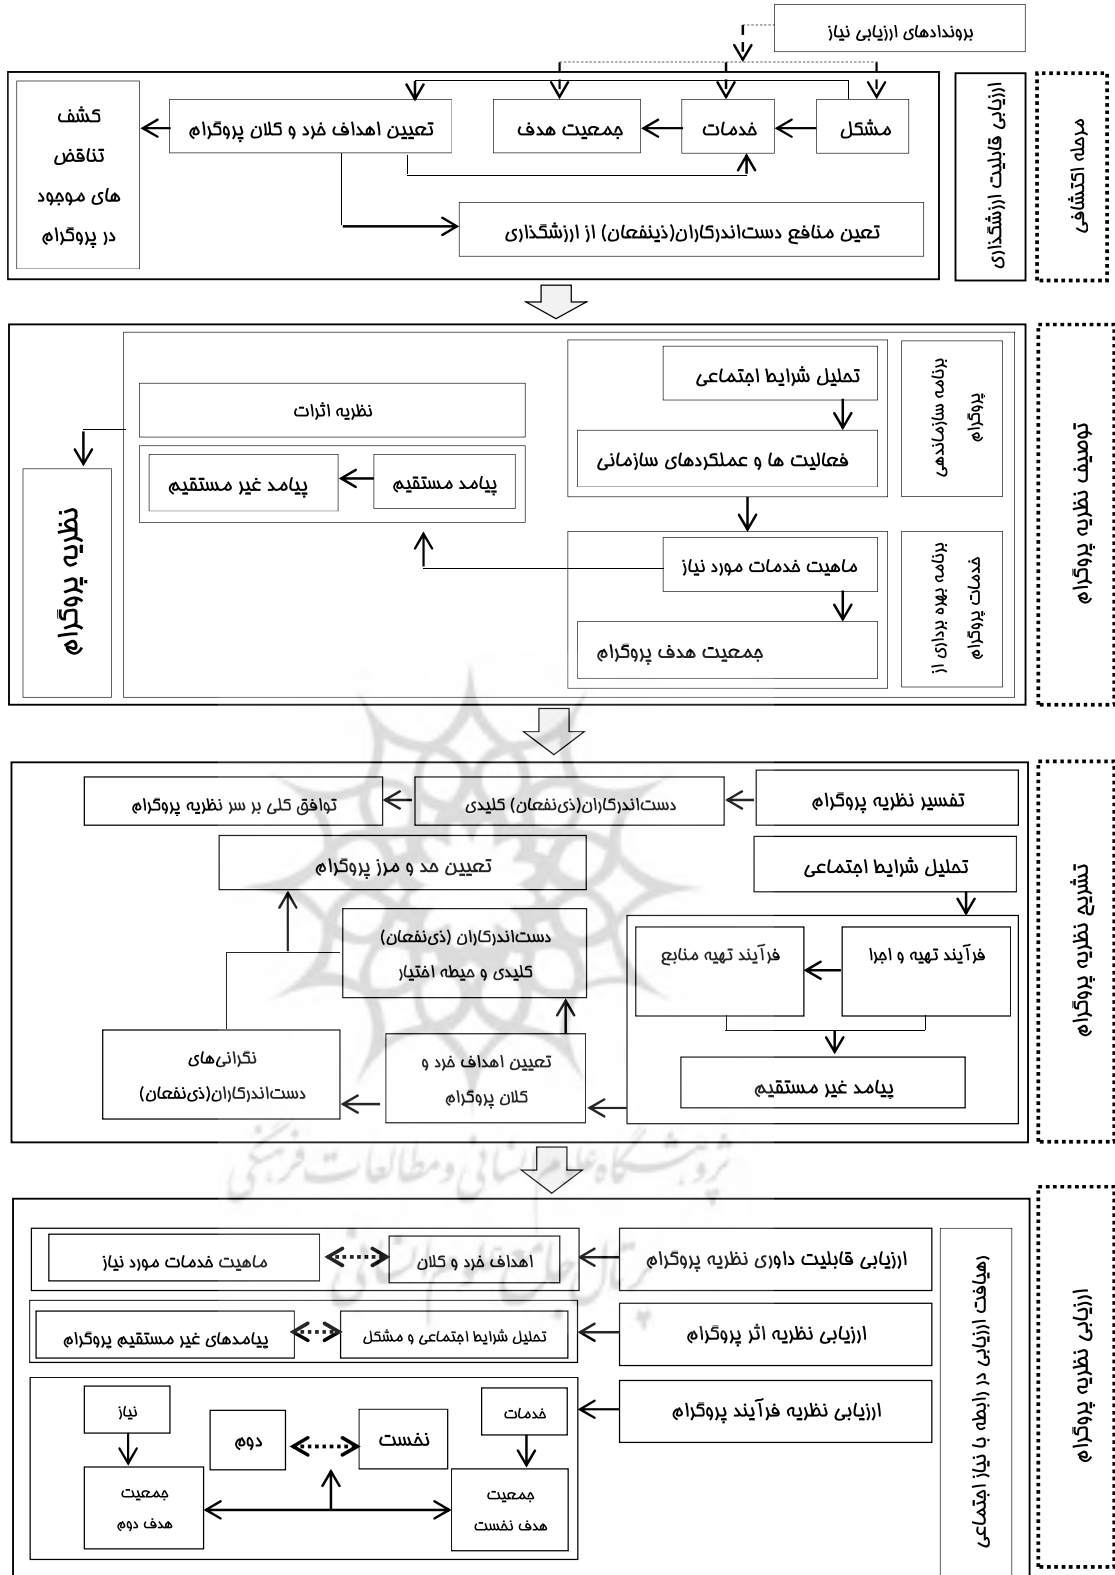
بروندادهای ارزیابی نیاز

مرحله اکتشافی

ارزیابی قابلیت ارزشگذاری

مشکل

خدمات

جمعیت هدف

تعیین اهداف خرد و کلان پروگرام

کشف تناقض های موجود در پروگرام

تعین منافع دست‌اندرکاران(ذینفعان) از ارزشگذاری

توصیف نظریه پروگرام

برنامه سازماندهی پروگرام

تحلیل شرایط اجتماعی

فعالیت ها و عملکردهای سازمانی

نظریه اثرات

پیامد مستقیم

پیامد غیر مستقیم

نظریه پروگرام

برنامه بهره برداری از خدمات پروگرام

ماهیت خدمات مورد نیاز

جمعیت هدف پروگرام

تشریح نظریه پروگرام

تفسیر نظریه پروگرام

دست‌اندرکاران(ذی‌نفعان) کلیدی

توافق کلی بر سر نظریه پروگرام

تعیین حد و مرز پروگرام

تحلیل شرایط اجتماعی

دست‌اندرکاران (ذی‌نفعان) کلیدی و حیطه اختیار

فرآیند تهیه و اجرا

فرآیند تهیه منابع

پیامد غیر مستقیم

تعیین اهداف خرد و کلان پروگرام

نگرانی‌های دست‌اندرکاران(ذی‌نفعان)

ارزیابی نظریه پروگرام

رهیافت ارزیابی در رابطه با نیاز اجتماعی

ارزیابی قابلیت داوری نظریه پروگرام

اهداف خرد و کلان

ماهیت خدمات مورد نیاز

ارزیابی نظریه اثر پروگرام

تحلیل شرایط اجتماعی و مشکل

پیامدهای غیر مستقیم پروگرام

ارزیابی نظریه فرآیند پروگرام

خدمات

نفست

دوم

نیاز

جمعیت هدف نفست

جمعیت هدف دوم